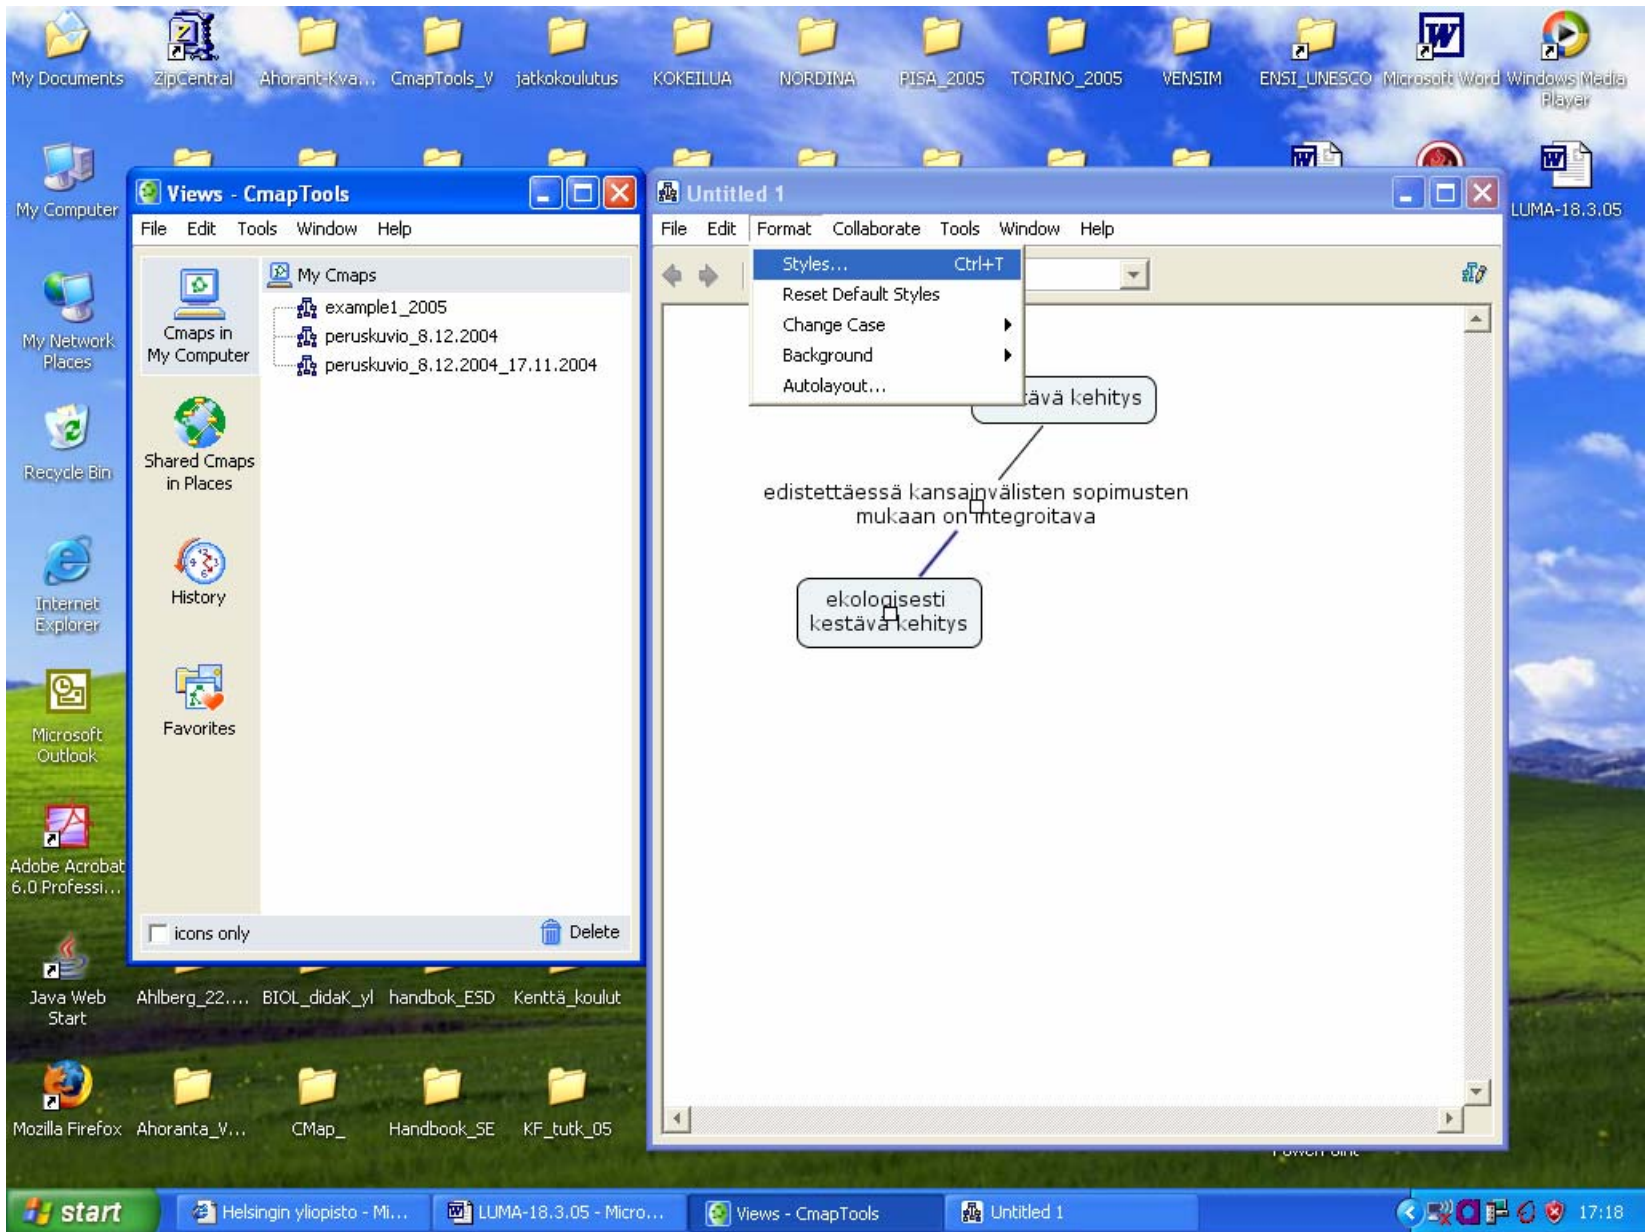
My Documents ZipCentral Ahorant-Kva... CmapTools_V jatkokoulutus KOKEILUA NORDINA PISA_2005 TORINO_2005 VENSIM ENSI_UNESCO Microsoft Word Windows Media Player

My Computer

Views - CmapTools

File Edit Tools Window Help

Cmaps in My Computer

My Cmaps
example1_2005
peruskuvio_8.12.2004
peruskuvio_8.12.2004_17.11.2004

Shared Cmaps in Places

History

Favorites

icons only

Delete

Untitled 1

File Edit Format Collaborate Tools Window Help

Styles... Ctrl+T
Reset Default Styles
Change Case
Background
Autolayout...

ävä kehitys

edistettäessä kansainvälisten sopimusten mukaan on integroitava

ekologisesti kestävä kehitys

LUMA-18.3.05

My Network Places

Recycle Bin

Internet Explorer

Microsoft Outlook

Adobe Acrobat 6.0 Professi...

Java Web Start Ahlberg_22.... BIOL_didaK_yl handbok_ESD Kenttä_koulut

Mozilla Firefox Ahoranta_V... CMap_ Handbook_SE KF_tutk_05

start Helsingin yliopisto - Mi... LUMA-18.3.05 - Micro... Views - CmapTools Untitled 1 17:18